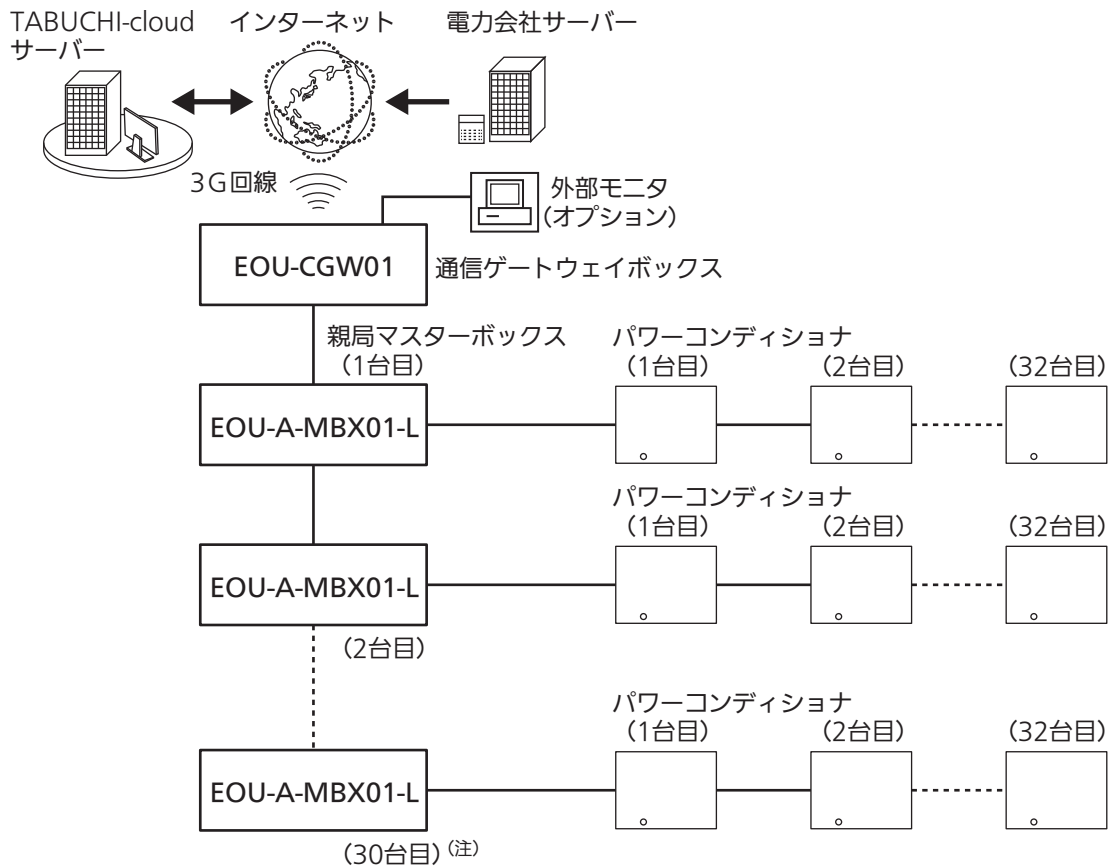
TABUCHI-cloud サーバー

インターネット

電力会社サーバー

3G回線

外部モニタ (オプション)

EOU-CGW01

通信ゲートウェイボックス

親局マスターボックス （1台目）

パワーコンディショナ

（1台目） （2台目） （32台目）

EOU-A-MBX01-L

パワーコンディショナ

（1台目） （2台目） （32台目）

EOU-A-MBX01-L

（2台目）

パワーコンディショナ

（1台目） （2台目） （32台目）

EOU-A-MBX01-L

（30台目）$^{(注)}$